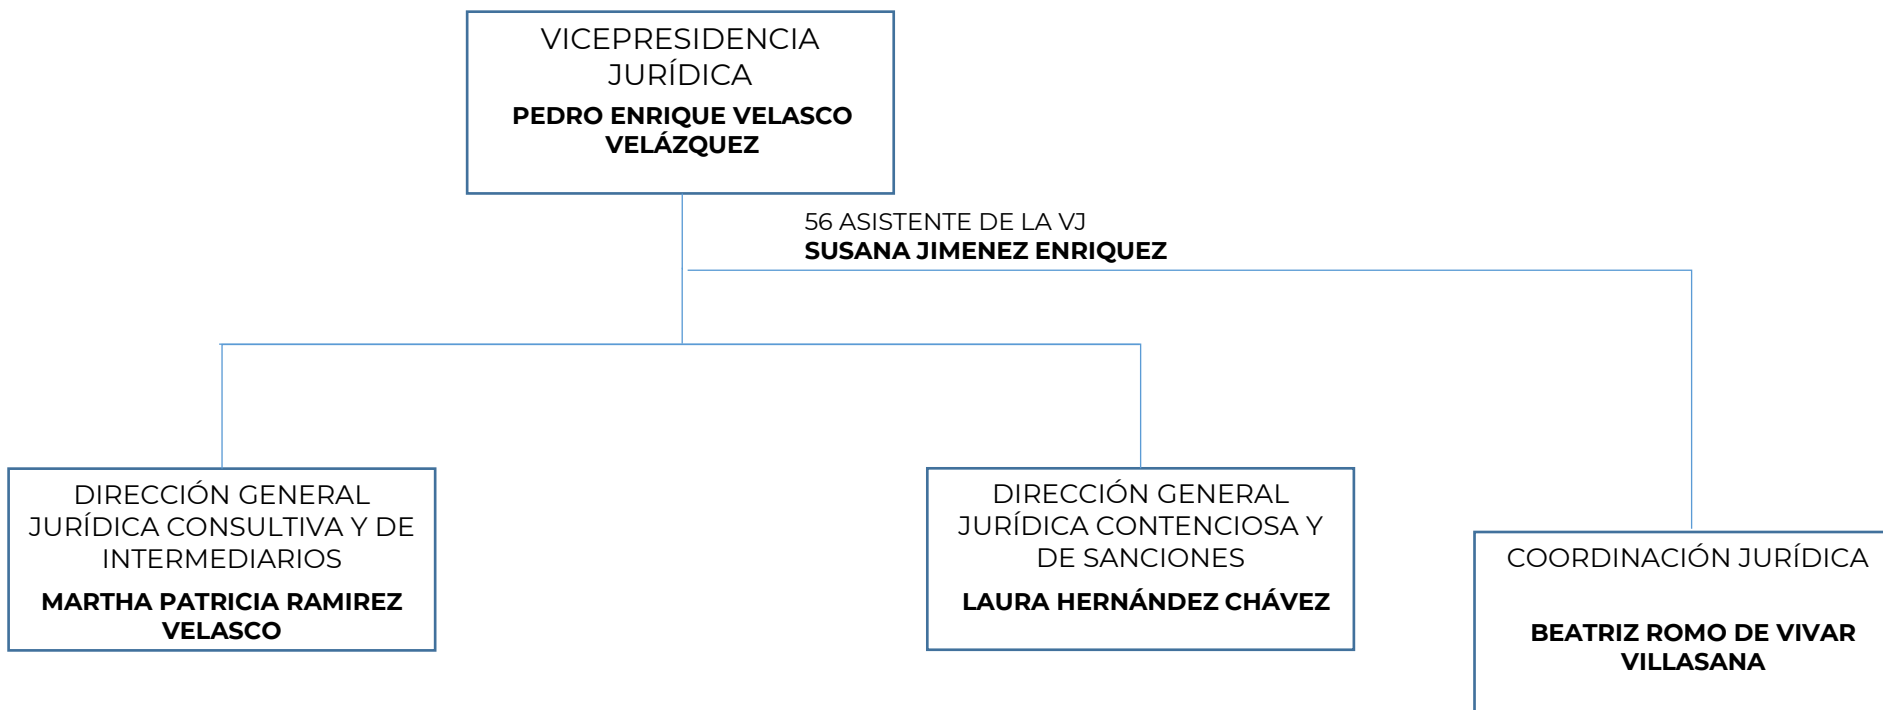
VICEPRESIDENCIA JURÍDICA
PEDRO ENRIQUE VELASCO VELÁZQUEZ

56 ASISTENTE DE LA VJ
SUSANA JIMENEZ ENRIQUEZ

DIRECCIÓN GENERAL JURÍDICA CONSULTIVA Y DE INTERMEDIARIOS
MARTHA PATRICIA RAMIREZ VELASCO

DIRECCIÓN GENERAL JURÍDICA CONTENCIOSA Y DE SANCIONES
LAURA HERNÁNDEZ CHÁVEZ

COORDINACIÓN JURÍDICA
BEATRIZ ROMO DE VIVAR VILLASANA